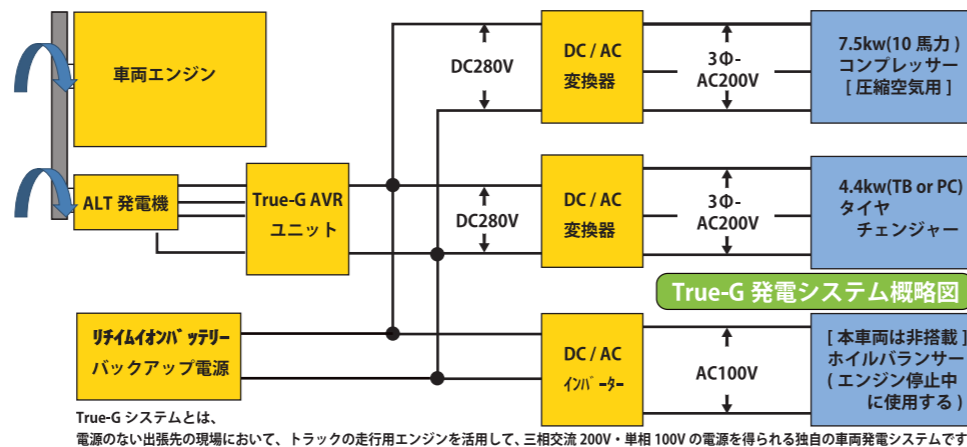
車両エンジン

ALT 発電機

True-G AVR
ユニット

DC280V

DC280V

DC / AC
変換器

DC / AC
変換器

DC / AC
ｲﾝﾊﾞｰﾀｰ

3Φ-
AC200V

3Φ-
AC200V

AC100V

7.5kw(10 馬力)
コンプレッサー
[ 圧縮空気用 ]

4.4kw(TB or PC)
タイヤ
チェンジャー

True-G 発電システム概略図

[ 本車両は非搭載 ]
ホイルバランサー
( エンジン停止中
に使用する )

ﾘﾁｲﾑｲｵﾝﾊﾞｯﾃﾘｰ
バックアップ電源

True-G システムとは、
電源のない出張先の現場において、トラックの走行用エンジンを活用して、三相交流 200V・単相 100V の電源を得られる独自の車両発電システムです